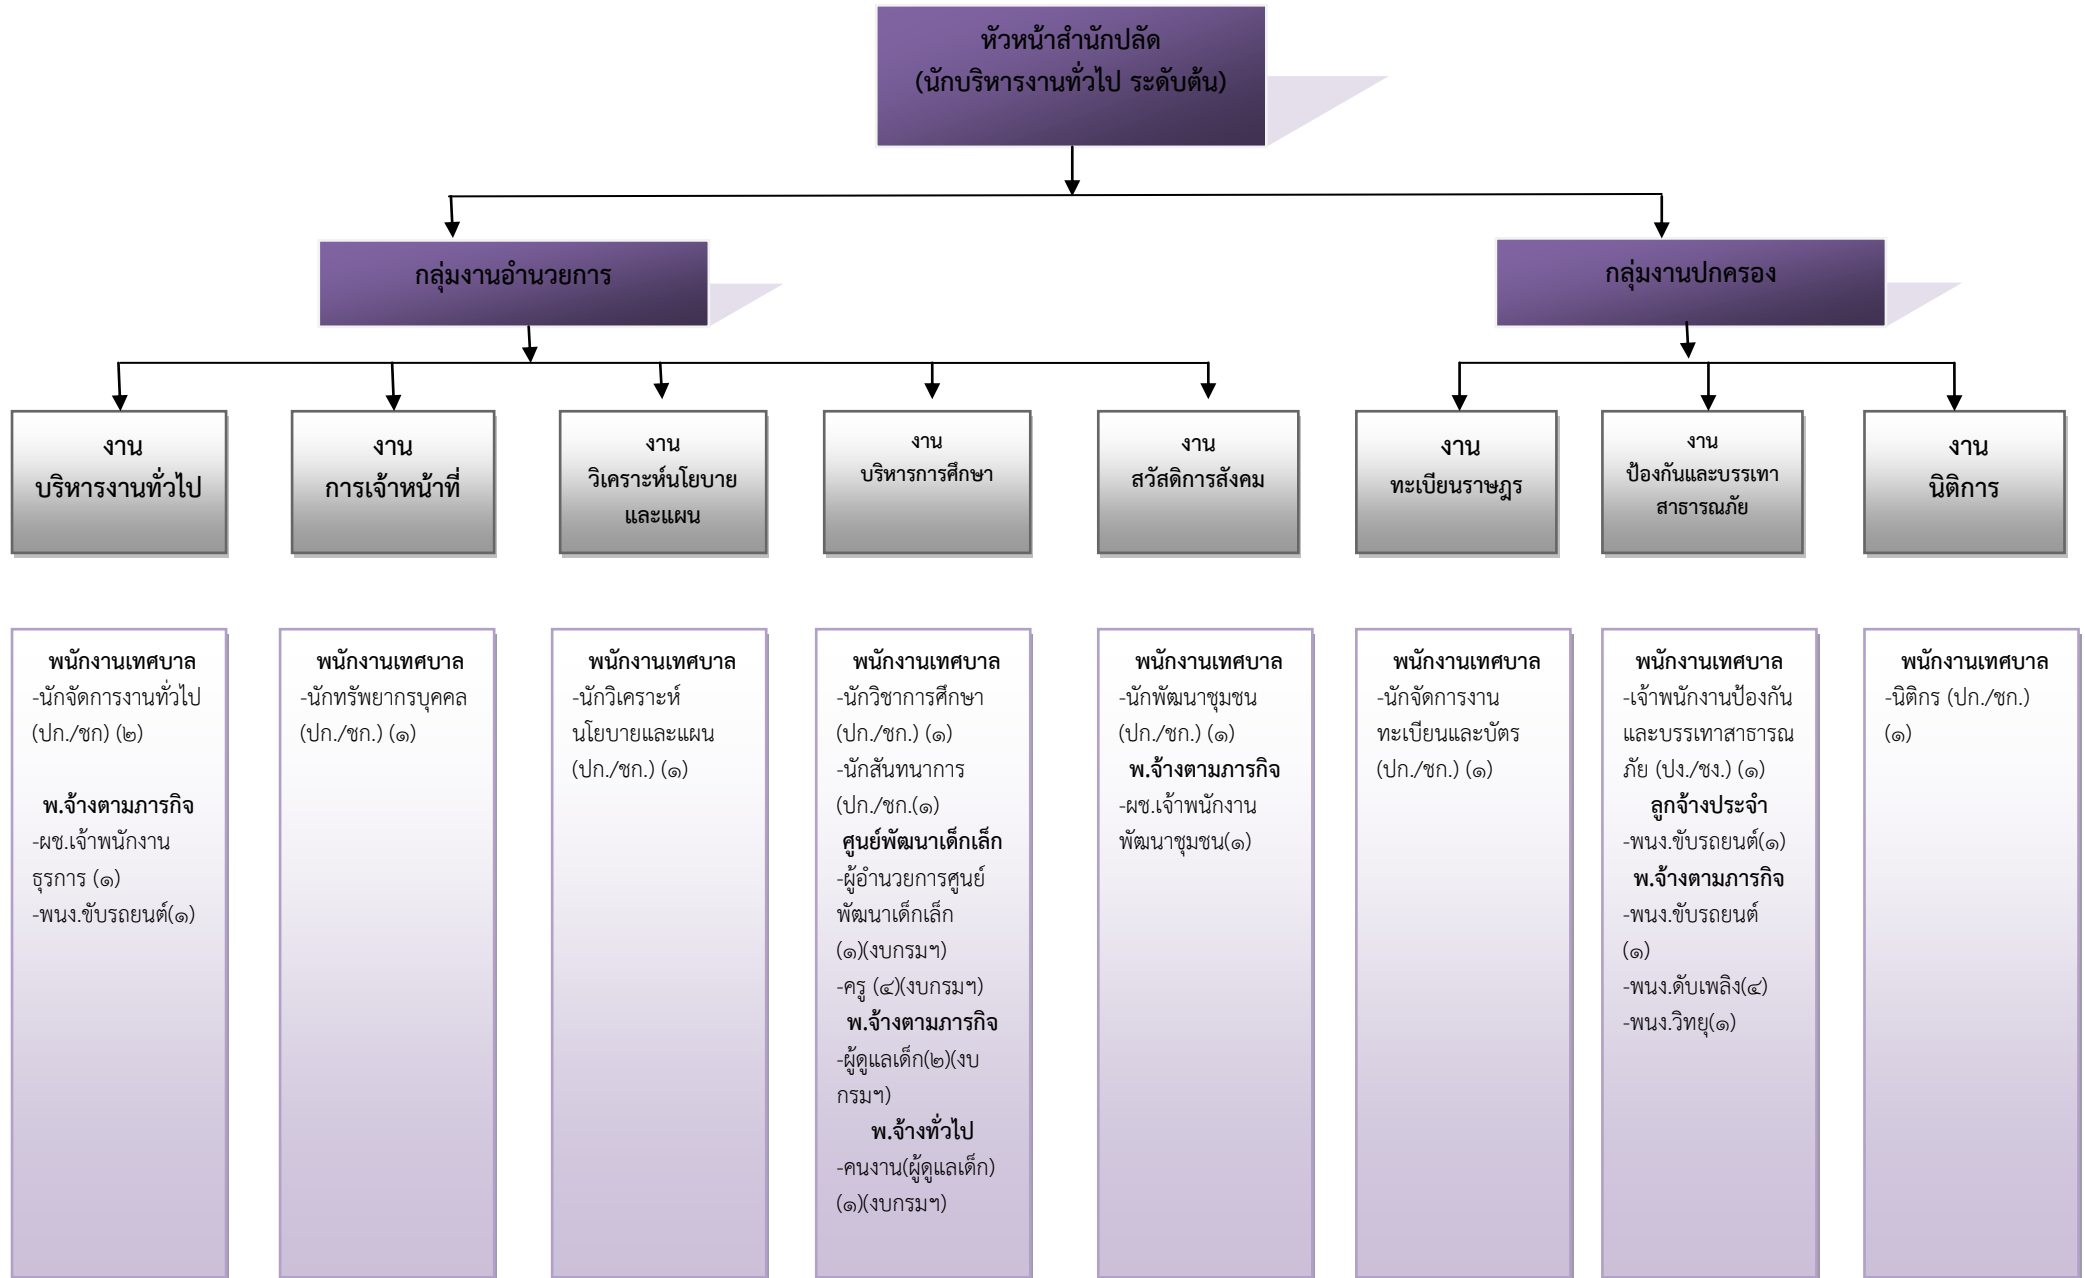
หัวหน้าสำนักปลัด
(นักบริหารงานทั่วไป ระดับต้น)

กลุ่มงานอำนวยการ

กลุ่มงานปกครอง

งาน
บริหารงานทั่วไป

งาน
การเจ้าหน้าที่

งาน
วิเคราะห์นโยบายและแผน

งาน
บริหารการศึกษา

งาน
สวัสดิการสังคม

งาน
ทะเบียนราษฎร

งาน
ป้องกันและบรรเทาสาธารณภัย

งาน
นิติการ

พนักงานเทศบาล
-นักจัดการงานทั่วไป (ปก./ชก) (๒)

พ.จ้างตามภารกิจ
-ผช.เจ้าพนักงานธุรการ (๑)
-พนง.ขับรถยนต์(๑)

พนักงานเทศบาล
-นักทรัพยากรบุคคล (ปก./ชก.) (๑)

พนักงานเทศบาล
-นักวิเคราะห์นโยบายและแผน (ปก./ชก.) (๑)

พนักงานเทศบาล
-นักวิชาการศึกษา (ปก./ชก.) (๑)
-นักสันทนาการ (ปก./ชก.(๑)
ศูนย์พัฒนาเด็กเล็ก
-ผู้อำนวยการศูนย์พัฒนาเด็กเล็ก (๑)(งบกรมฯ)
-ครู (๔)(งบกรมฯ)
พ.จ้างตามภารกิจ
-ผู้ดูแลเด็ก(๒)(งบกรมฯ)
พ.จ้างทั่วไป
-คนงาน(ผู้ดูแลเด็ก) (๑)(งบกรมฯ)

พนักงานเทศบาล
-นักพัฒนาชุมชน (ปก./ชก.) (๑)
พ.จ้างตามภารกิจ
-ผช.เจ้าพนักงานพัฒนาชุมชน(๑)

พนักงานเทศบาล
-นักจัดการงานทะเบียนและบัตร (ปก./ชก.) (๑)

พนักงานเทศบาล
-เจ้าพนักงานป้องกันและบรรเทาสาธารณภัย (ปง./ชง.) (๑)
ลูกจ้างประจำ
-พนง.ขับรถยนต์(๑)
พ.จ้างตามภารกิจ
-พนง.ขับรถยนต์ (๑)
-พนง.ดับเพลิง(๔)
-พนง.วิทยุ(๑)

พนักงานเทศบาล
-นิติกร (ปก./ชก.) (๑)